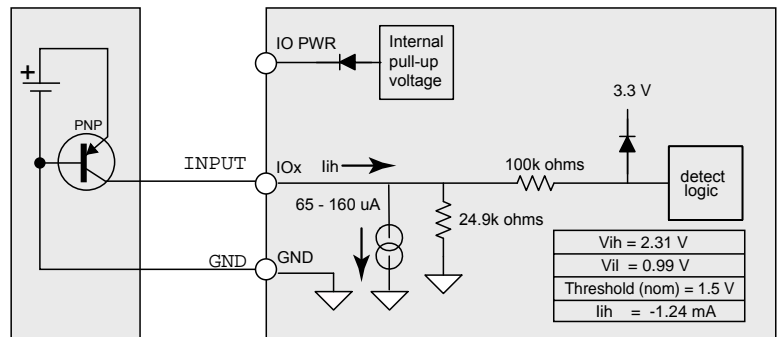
+

PNP

INPUT

GND

IO PWR

Internal pull-up voltage

3.3 V

IOx

Iih

100k ohms

detect logic

65 - 160 uA

24.9k ohms

GND

| Vih = 2.31 V |
|---|
| Vil = 0.99 V |
| Threshold (nom) = 1.5 V |
| Iih = -1.24 mA |